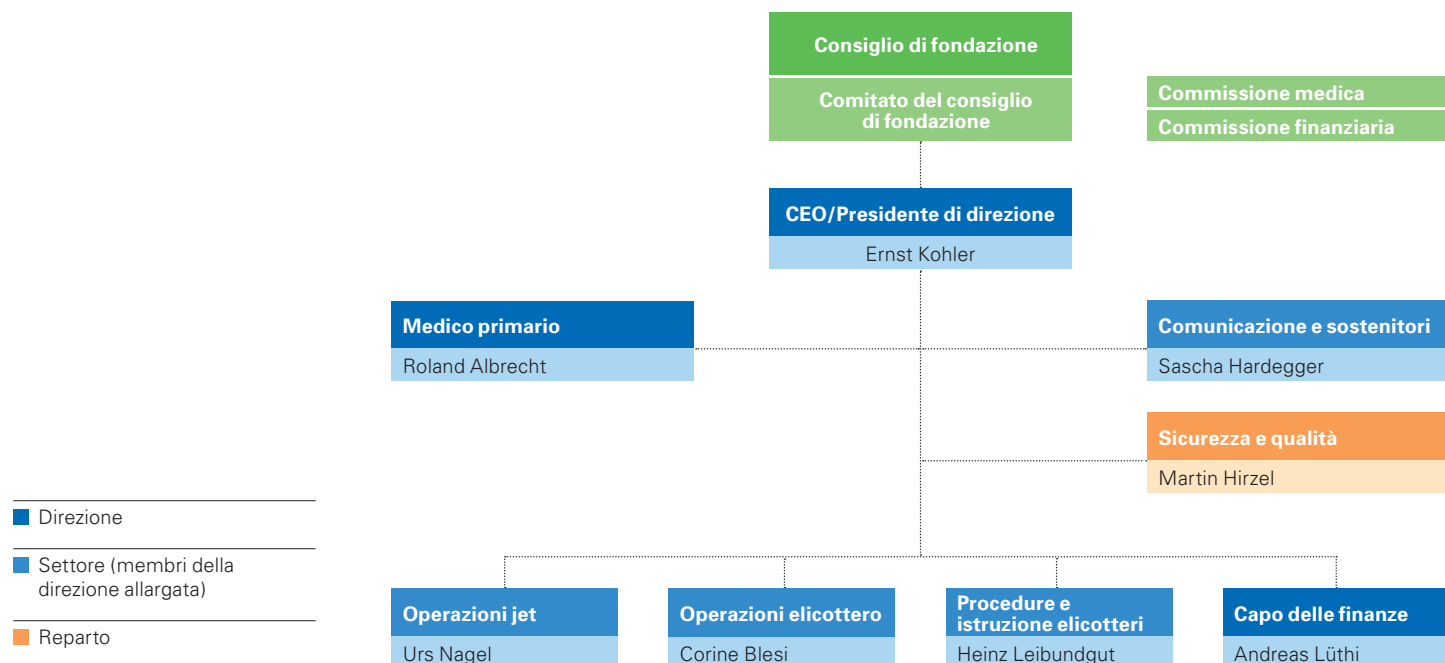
Consiglio di fondazione

Comitato del consiglio di fondazione

Commissione medica

Commissione finanziaria

CEO/Presidente di direzione

Ernst Kohler

Medico primario

Roland Albrecht

Comunicazione e sostenitori

Sascha Hardegger

Sicurezza e qualità

Martin Hirzel

Direzione

Settore (membri della direzione allargata)

Reparto

Operazioni jet

Urs Nagel

Operazioni elicottero

Corine Blesi

Procedure e istruzione elicotteri

Heinz Leibundgut

Capo delle finanze

Andreas Lüthi